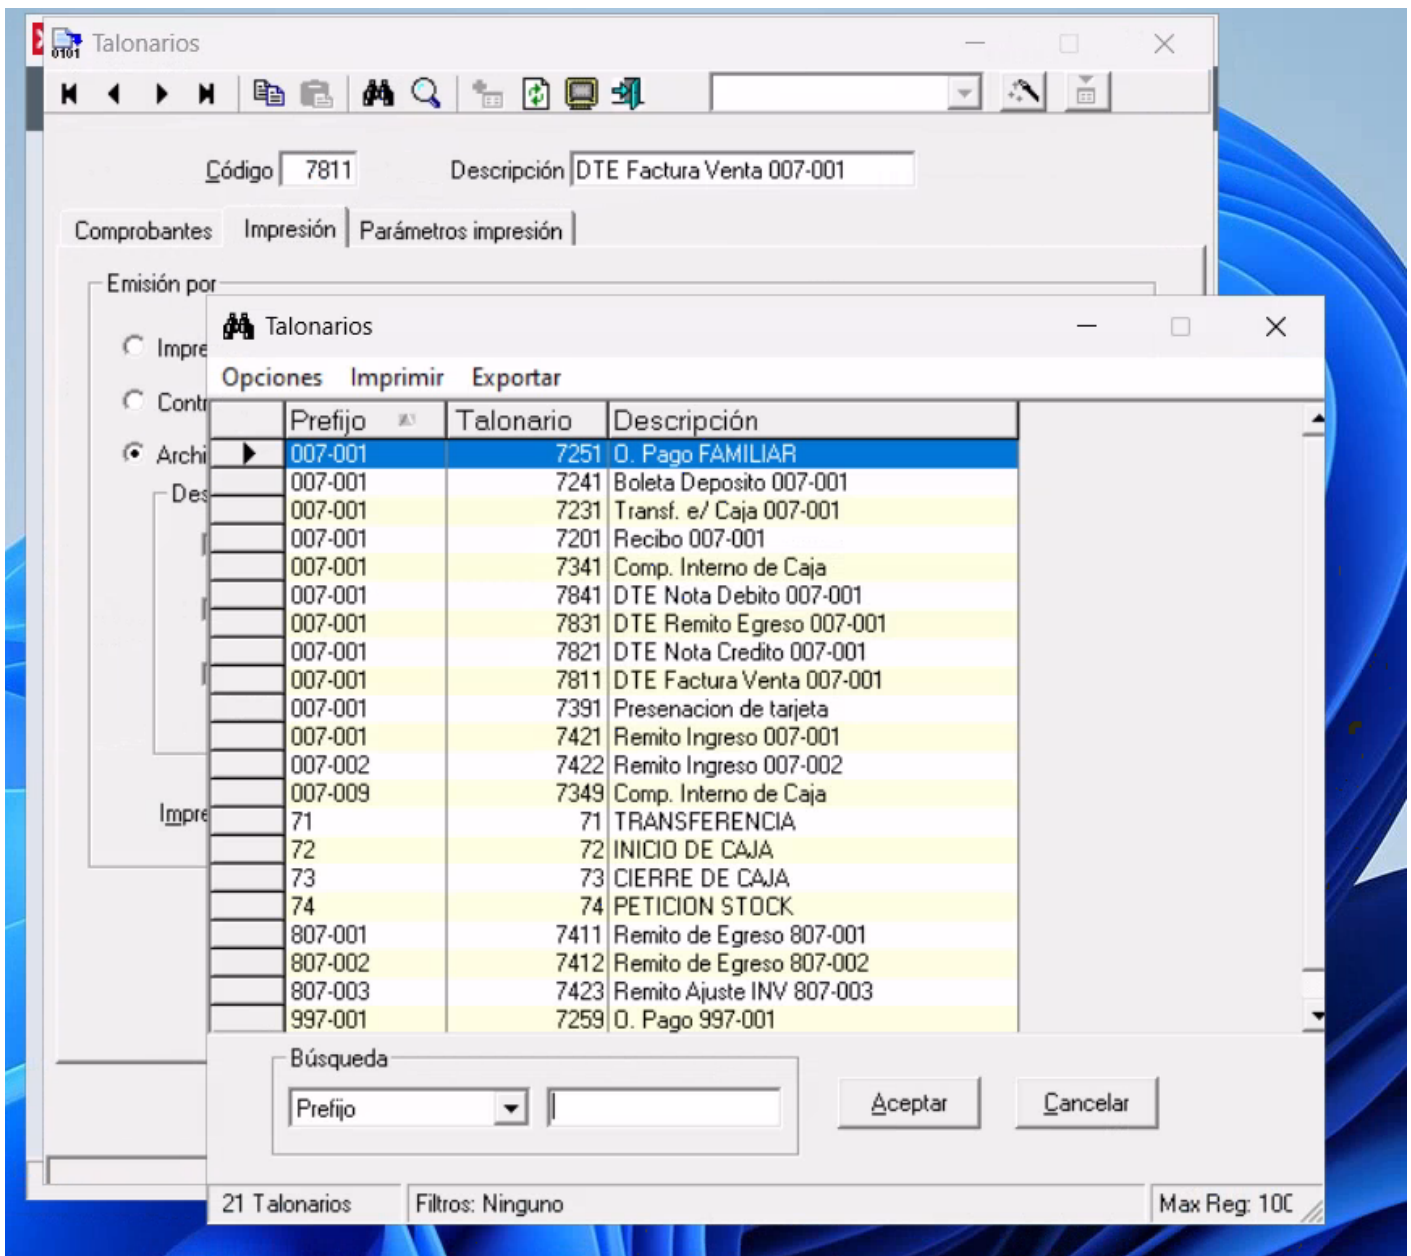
Talonarios

Código 7811 Descripción DTE Factura Venta 007-001

Comprobantes Impresión Parámetros impresión

Emisión por

Impre

Contr

Archi

Des

Impre

Talonarios

Opciones Imprimir Exportar

| Prefijo | Talonario | Descripción |
|---|---|---|
| 007-001 | 7251 | O. Pago FAMILIAR |
| 007-001 | 7241 | Boleta Deposito 007-001 |
| 007-001 | 7231 | Transf. e/ Caja 007-001 |
| 007-001 | 7201 | Recibo 007-001 |
| 007-001 | 7341 | Comp. Interno de Caja |
| 007-001 | 7841 | DTE Nota Debito 007-001 |
| 007-001 | 7831 | DTE Remito Egreso 007-001 |
| 007-001 | 7821 | DTE Nota Credito 007-001 |
| 007-001 | 7811 | DTE Factura Venta 007-001 |
| 007-001 | 7391 | Presenacion de tarjeta |
| 007-001 | 7421 | Remito Ingreso 007-001 |
| 007-002 | 7422 | Remito Ingreso 007-002 |
| 007-009 | 7349 | Comp. Interno de Caja |
| 71 | 71 | TRANSFERENCIA |
| 72 | 72 | INICIO DE CAJA |
| 73 | 73 | CIERRE DE CAJA |
| 74 | 74 | PETICION STOCK |
| 807-001 | 7411 | Remito de Egreso 807-001 |
| 807-002 | 7412 | Remito de Egreso 807-002 |
| 807-003 | 7423 | Remito Ajuste INV 807-003 |
| 997-001 | 7259 | O. Pago 997-001 |

Búsqueda

Prefijo

Aceptar Cancelar

21 Talonarios Filtros: Ninguno Max Reg: 10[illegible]